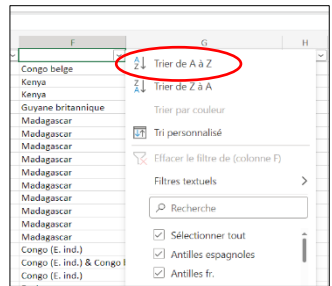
F G H

Congo belge
Kenya
Kenya
Guyane britannique
Madagascar
Madagascar
Madagascar
Madagascar
Madagascar
Madagascar
Madagascar
Madagascar
Madagascar
Madagascar
Madagascar
Congo (E. ind.)
Congo (E. ind.) & Congo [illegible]
Congo (E. ind.)

Trier de A à Z
Trier de Z à A
Trier par couleur
Tri personnalisé
Effacer le filtre de (colonne F)
Filtres textuels
Recherche
Sélectionner tout
Antilles espagnoles
Antilles fr.